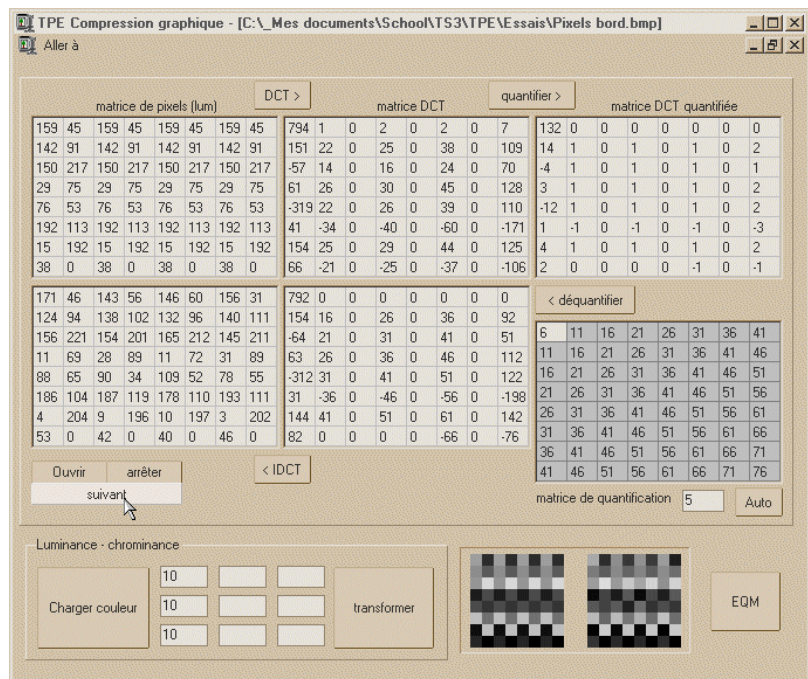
TPE Compression graphique - [C:\_Mes documents\School\TS3\TPE\Essais\Pixels bord.bmp]

Aller à

DCT >

quantifier >

matrice de pixels (lum)

matrice DCT

matrice DCT quantifiée

| 159 | 45 | 159 | 45 | 159 | 45 | 159 | 45 |
|---|---|---|---|---|---|---|---|
| 142 | 91 | 142 | 91 | 142 | 91 | 142 | 91 |
| 150 | 217 | 150 | 217 | 150 | 217 | 150 | 217 |
| 29 | 75 | 29 | 75 | 29 | 75 | 29 | 75 |
| 76 | 53 | 76 | 53 | 76 | 53 | 76 | 53 |
| 192 | 113 | 192 | 113 | 192 | 113 | 192 | 113 |
| 15 | 192 | 15 | 192 | 15 | 192 | 15 | 192 |
| 38 | 0 | 38 | 0 | 38 | 0 | 38 | 0 |

| 794 | 1 | 0 | 2 | 0 | 2 | 0 | 7 |
|---|---|---|---|---|---|---|---|
| 151 | 22 | 0 | 25 | 0 | 38 | 0 | 109 |
| -57 | 14 | 0 | 16 | 0 | 24 | 0 | 70 |
| 61 | 26 | 0 | 30 | 0 | 45 | 0 | 128 |
| -319 | 22 | 0 | 26 | 0 | 39 | 0 | 110 |
| 41 | -34 | 0 | -40 | 0 | -60 | 0 | -171 |
| 154 | 25 | 0 | 29 | 0 | 44 | 0 | 125 |
| 66 | -21 | 0 | -25 | 0 | -37 | 0 | -106 |

| 132 | 0 | 0 | 0 | 0 | 0 | 0 | 0 |
|---|---|---|---|---|---|---|---|
| 14 | 1 | 0 | 1 | 0 | 1 | 0 | 2 |
| -4 | 1 | 0 | 1 | 0 | 1 | 0 | 1 |
| 3 | 1 | 0 | 1 | 0 | 1 | 0 | 2 |
| -12 | 1 | 0 | 1 | 0 | 1 | 0 | 2 |
| 1 | -1 | 0 | -1 | 0 | -1 | 0 | -3 |
| 4 | 1 | 0 | 1 | 0 | 1 | 0 | 2 |
| 2 | 0 | 0 | 0 | 0 | -1 | 0 | -1 |

| 171 | 46 | 143 | 56 | 146 | 60 | 156 | 31 |
|---|---|---|---|---|---|---|---|
| 124 | 94 | 138 | 102 | 132 | 96 | 140 | 111 |
| 156 | 221 | 154 | 201 | 165 | 212 | 145 | 211 |
| 11 | 69 | 28 | 89 | 11 | 72 | 31 | 89 |
| 88 | 65 | 90 | 34 | 109 | 52 | 78 | 55 |
| 186 | 104 | 187 | 119 | 178 | 110 | 193 | 111 |
| 4 | 204 | 9 | 196 | 10 | 197 | 3 | 202 |
| 53 | 0 | 42 | 0 | 40 | 0 | 46 | 0 |

| 792 | 0 | 0 | 0 | 0 | 0 | 0 | 0 |
|---|---|---|---|---|---|---|---|
| 154 | 16 | 0 | 26 | 0 | 36 | 0 | 92 |
| -64 | 21 | 0 | 31 | 0 | 41 | 0 | 51 |
| 63 | 26 | 0 | 36 | 0 | 46 | 0 | 112 |
| -312 | 31 | 0 | 41 | 0 | 51 | 0 | 122 |
| 31 | -36 | 0 | -46 | 0 | -56 | 0 | -198 |
| 144 | 41 | 0 | 51 | 0 | 61 | 0 | 142 |
| 82 | 0 | 0 | 0 | 0 | -66 | 0 | -76 |

< déquantifier

| 6 | 11 | 16 | 21 | 26 | 31 | 36 | 41 |
|---|---|---|---|---|---|---|---|
| 11 | 16 | 21 | 26 | 31 | 36 | 41 | 46 |
| 16 | 21 | 26 | 31 | 36 | 41 | 46 | 51 |
| 21 | 26 | 31 | 36 | 41 | 46 | 51 | 56 |
| 26 | 31 | 36 | 41 | 46 | 51 | 56 | 61 |
| 31 | 36 | 41 | 46 | 51 | 56 | 61 | 66 |
| 36 | 41 | 46 | 51 | 56 | 61 | 66 | 71 |
| 41 | 46 | 51 | 56 | 61 | 66 | 71 | 76 |

Ouvrir arrêter

suivant

< IDCT

matrice de quantification 5 Auto

Luminance - chrominance

Charger couleur

10
10
10

transformer

EQM